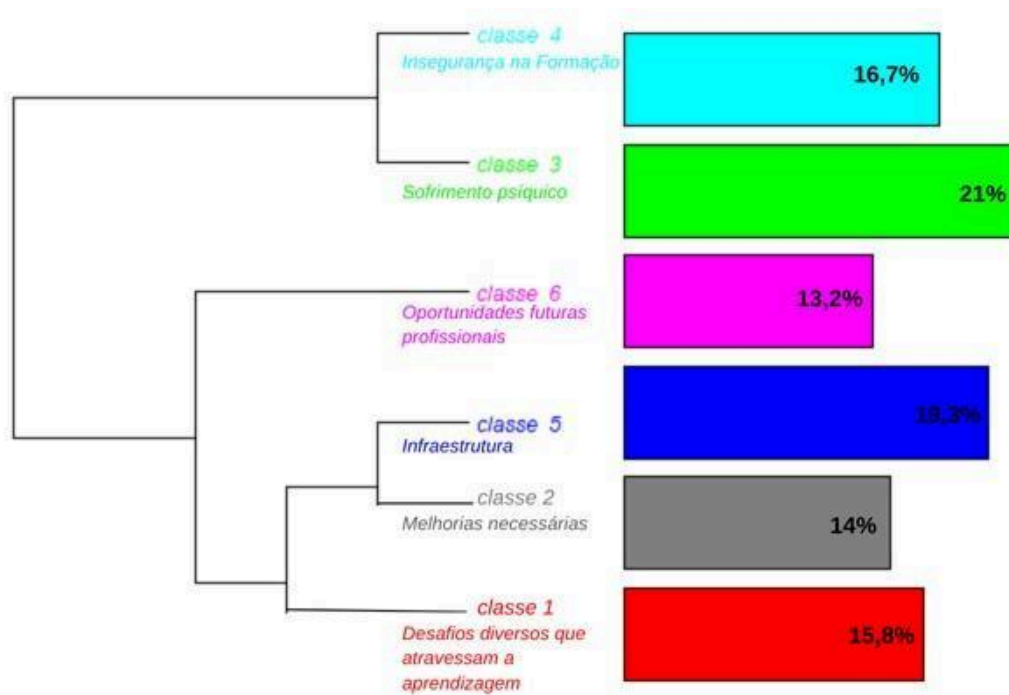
classe 4
Insegurança na Formação
16,7%

classe 3
Sofrimento psíquico
21%

classe 6
Oportunidades futuras profissionais
13,2%

classe 5
Infraestrutura
19,3%

classe 2
Melhorias necessárias
14%

classe 1
Desafios diversos que atravessam a aprendizagem
15,8%